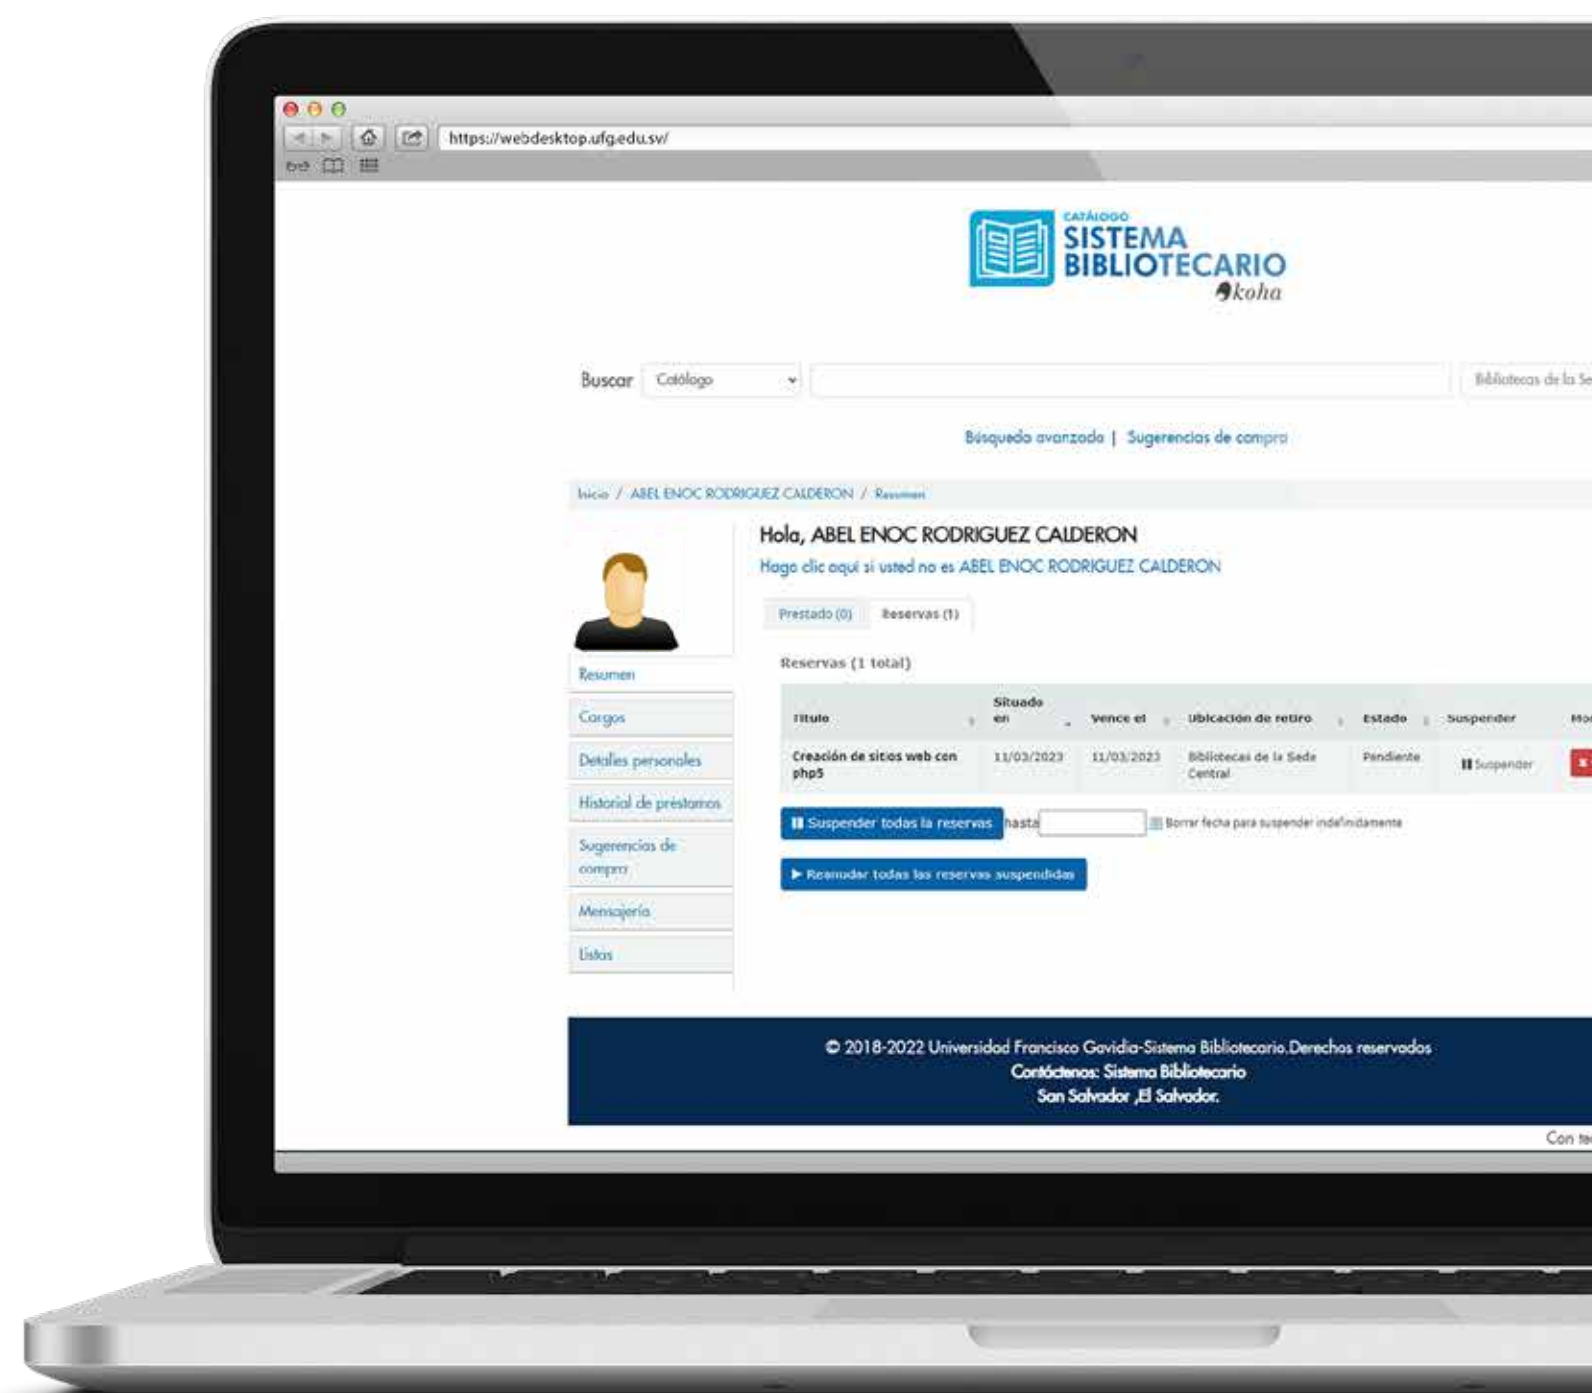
https://webdesktop.ufg.edu.sv/

CATÁLOGO
SISTEMA BIBLIOTECARIO
koha

Buscar Catálogo Bibliotecas de la Se

Búsqueda avanzada | Sugerencias de compra

Inicio / ABEL ENOC RODRIGUEZ CALDERON / Resumen

Hola, ABEL ENOC RODRIGUEZ CALDERON
Haga clic aquí si usted no es ABEL ENOC RODRIGUEZ CALDERON

Prestado (0) Reservas (1)

Reservas (1 total)

Resumen
Cargos
Detalles personales
Historial de prestamos
Sugerencias de compra
Mensajería
Listas

| Título | Situado en | Vence el | Ubicación de retiro | Estado | Suspender | Mo |
|---|---|---|---|---|---|---|
| Creación de sitios web con php5 | 11/03/2023 | 11/03/2023 | Bibliotecas de la Sede Central | Pendiente | Suspender | |

Suspender todas la reservas hasta Borrar fecha para suspender indefinidamente

Reanudar todas las reservas suspendidas

© 2018-2022 Universidad Francisco Gavidia-Sistema Bibliotecario.Derechos reservados
Contáctenos: Sistema Bibliotecario
San Salvador ,El Salvador.

Con te